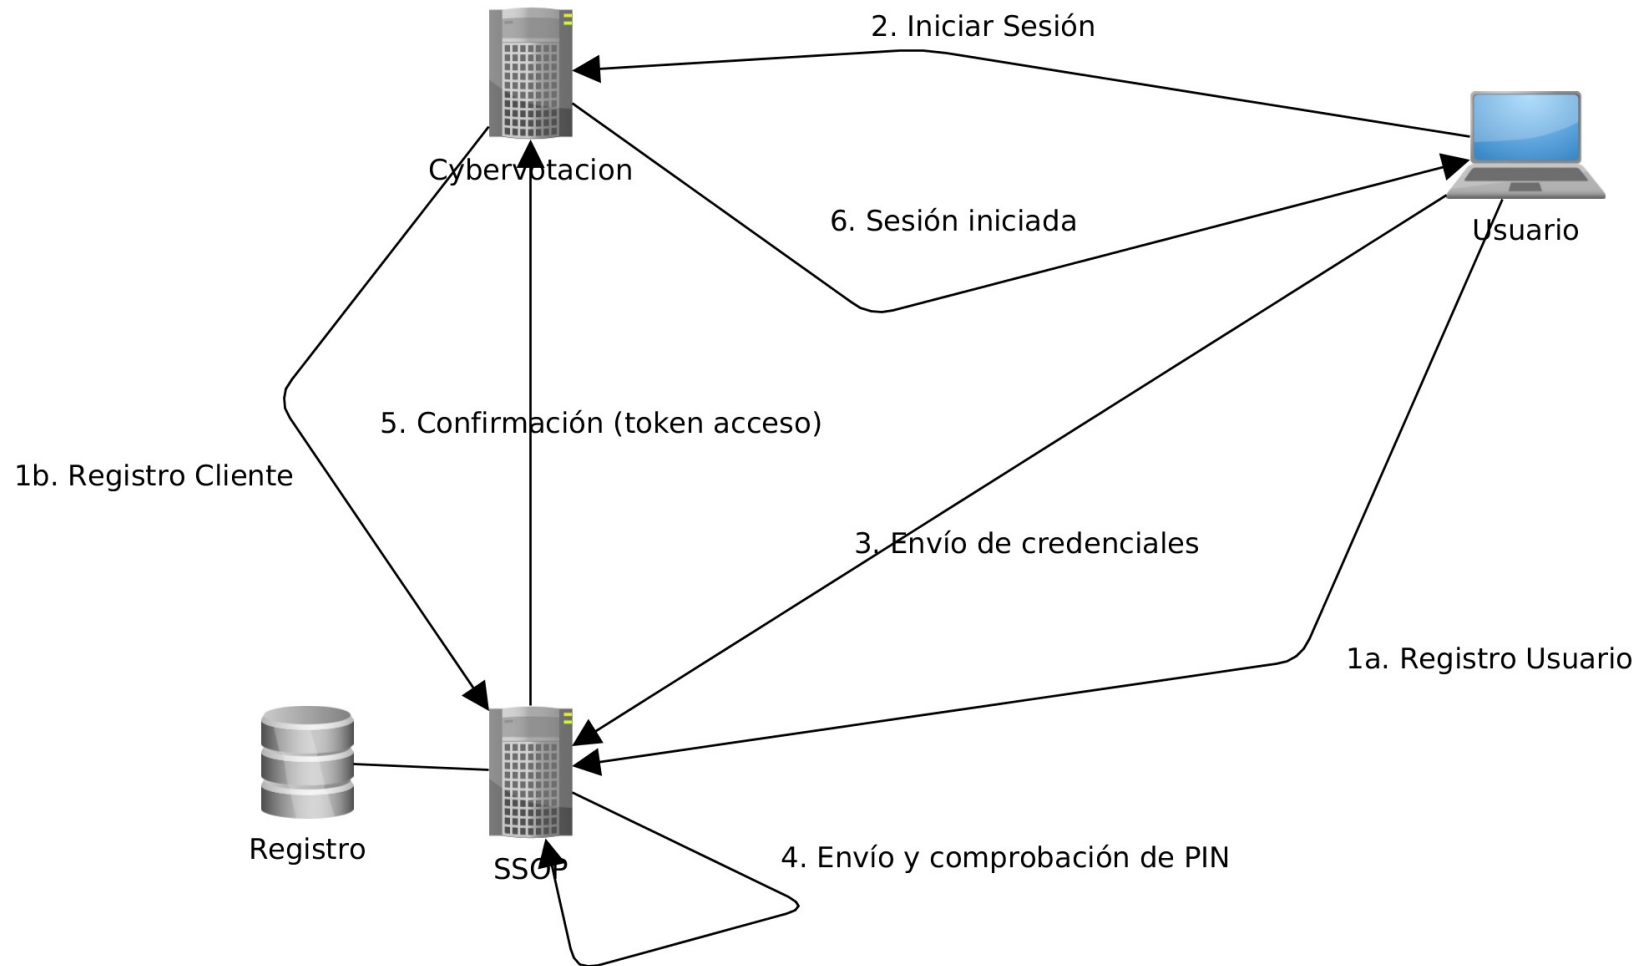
2. Iniciar Sesión

Cybervotacion

Usuario

6. Sesión iniciada

5. Confirmación (token acceso)

1b. Registro Cliente

3. Envío de credenciales

1a. Registro Usuario

Registro

SSOP

4. Envío y comprobación de PIN